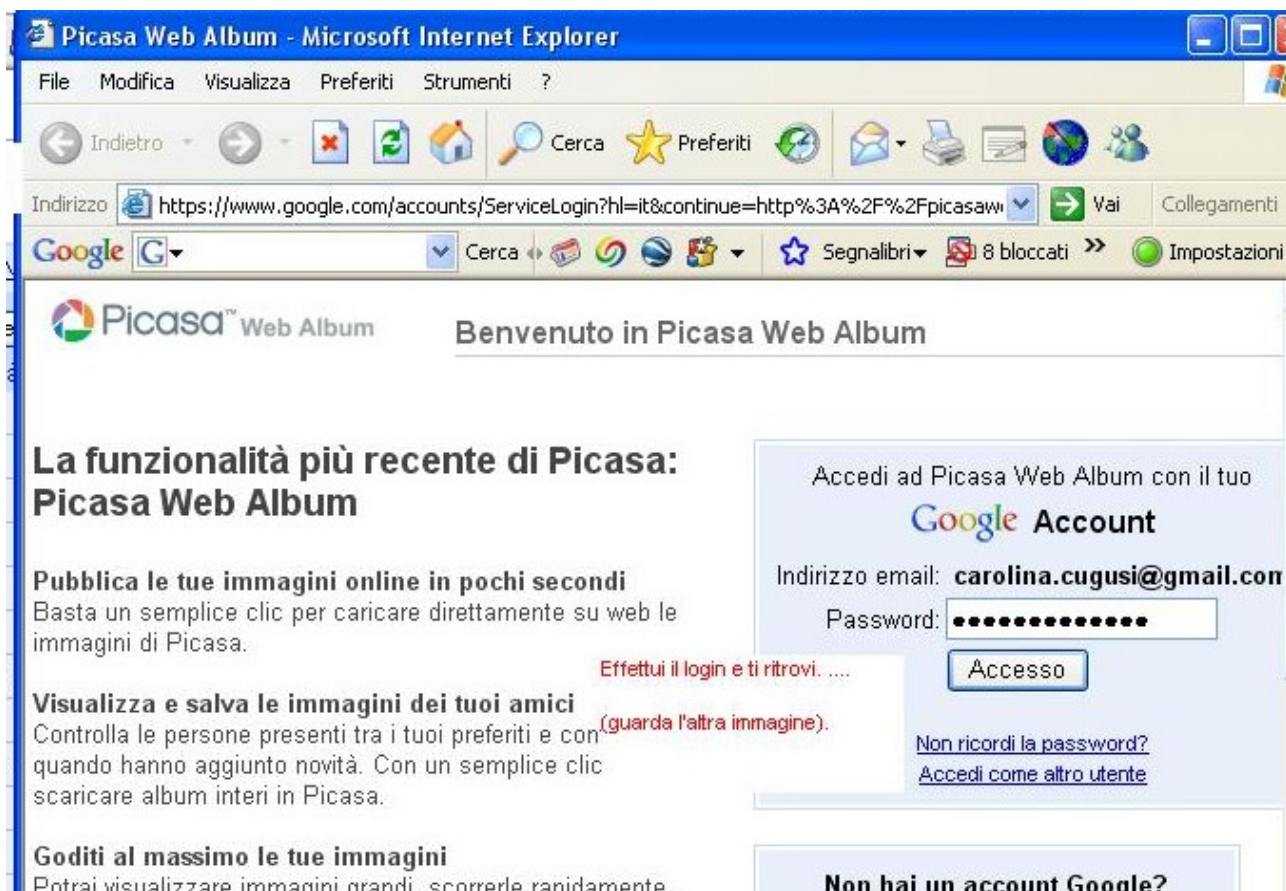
Picasa Web Album - Microsoft Internet Explorer

File Modifica Visualizza Preferiti Strumenti ?

Indietro Cerca Preferiti

Indirizzo https://www.google.com/accounts/ServiceLogin?hl=it&continue=http%3A%2F%2Fpicasaw Vai Collegamenti

Google G Cerca Segnalibri 8 bloccati » Impostazioni

Picasa™ Web Album

Benvenuto in Picasa Web Album

La funzionalità più recente di Picasa: Picasa Web Album

Pubblica le tue immagini online in pochi secondi
Basta un semplice clic per caricare direttamente su web le immagini di Picasa.

Visualizza e salva le immagini dei tuoi amici
Controlla le persone presenti tra i tuoi preferiti e con quando hanno aggiunto novità. Con un semplice clic scaricare album interi in Picasa.

Goditi al massimo le tue immagini
Potrai visualizzare immagini grandi, scorrerle rapidamente

Effettui il login e ti ritrovi. ....

(guarda l'altra immagine).

Accedi ad Picasa Web Album con il tuo
Google Account

Indirizzo email: carolina.cugusi@gmail.com

Password: •••••••••••••

Accesso

Non ricordi la password?

Accedi come altro utente

Non hai un account Google?